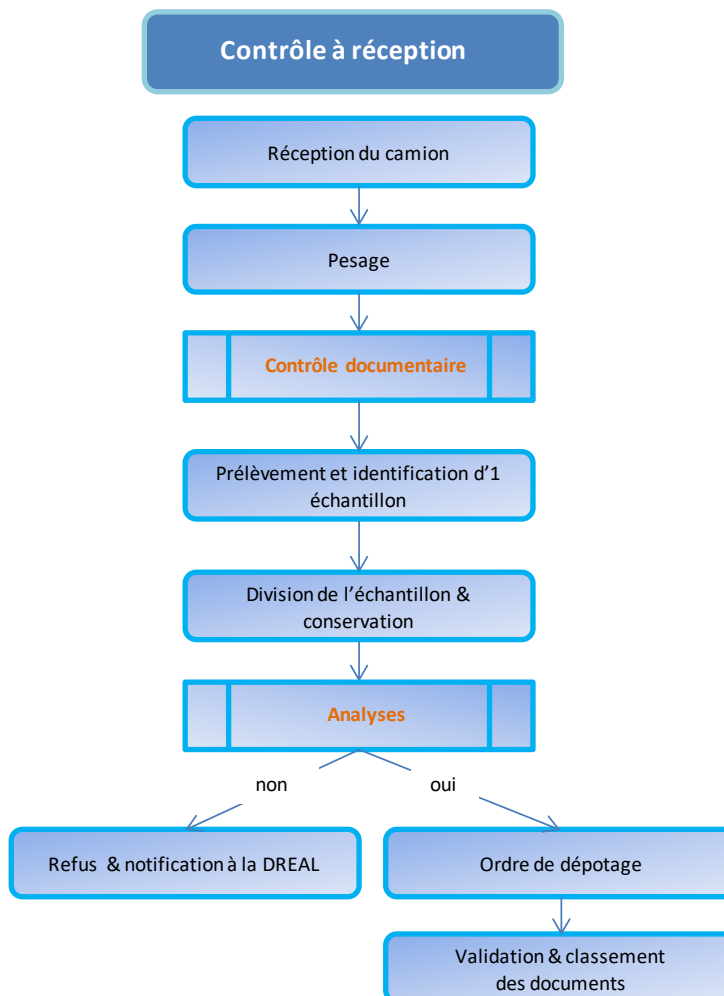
Contrôle à réception

Réception du camion

Pesage

Contrôle documentaire

Prélèvement et identification d'1 échantillon

Division de l'échantillon & conservation

Analyses

non

oui

Refus & notification à la DREAL

Ordre de dépotage

Validation & classement des documents